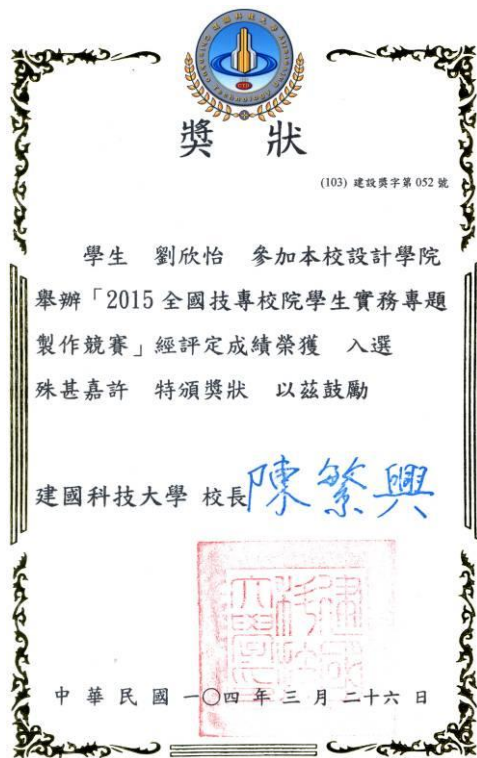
獎狀

(103) 建設獎字第 052 號

學生 劉欣怡 參加本校設計學院舉辦「2015 全國技專校院學生實務專題製作競賽」經評定成績榮獲 入選 殊甚嘉許 特頒獎狀 以茲鼓勵

建國科技大學 校長 陳繁興

中華民國一〇四年三月二十六日